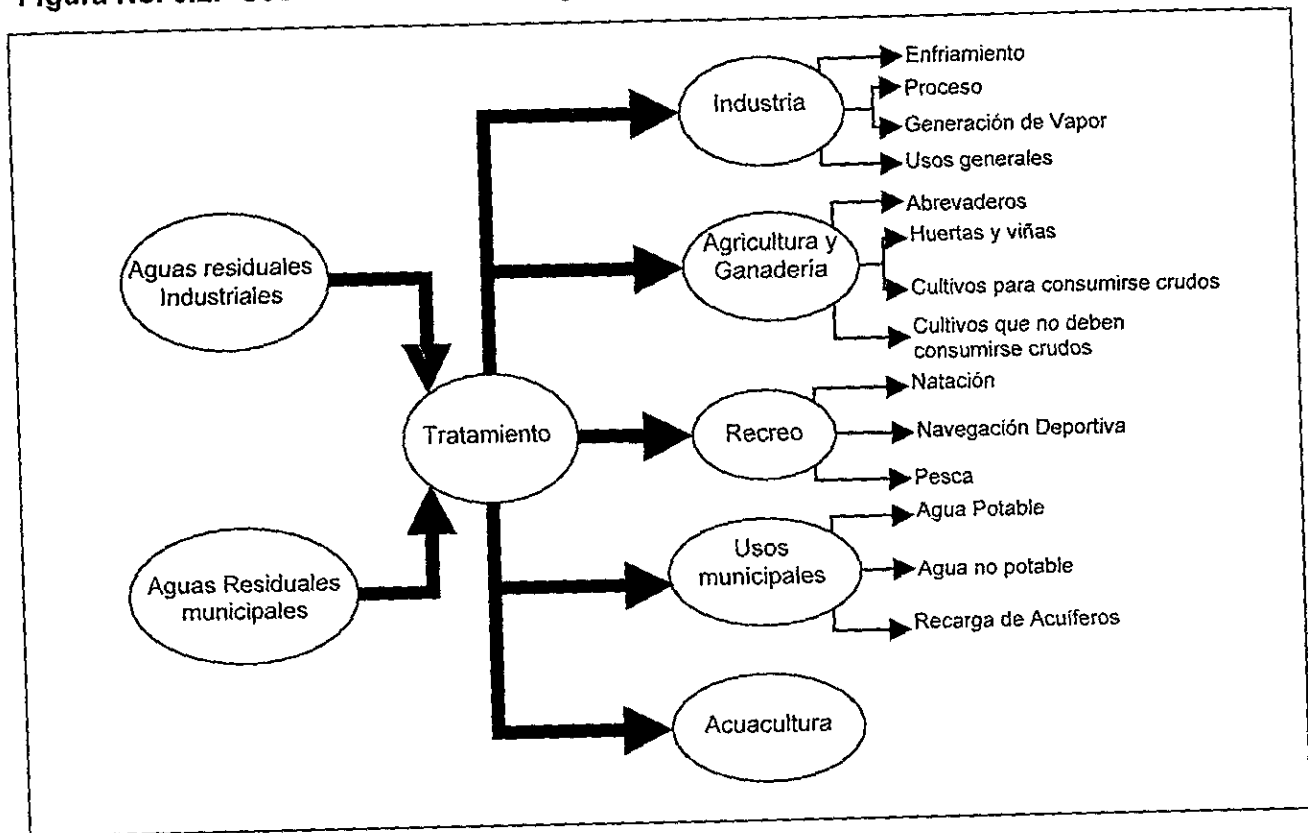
Figura No. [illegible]

Aguas residuales Industriales

Aguas Residuales municipales

Tratamiento

Industria

Enfriamiento

Proceso

Generación de Vapor

Usos generales

Agricultura y Ganadería

Abrevaderos

Huertas y viñas

Cultivos para consumirse crudos

Cultivos que no deben consumirse crudos

Recreo

Natación

Navegación Deportiva

Pesca

Usos municipales

Agua Potable

Agua no potable

Recarga de Acuíferos

Acuacultura